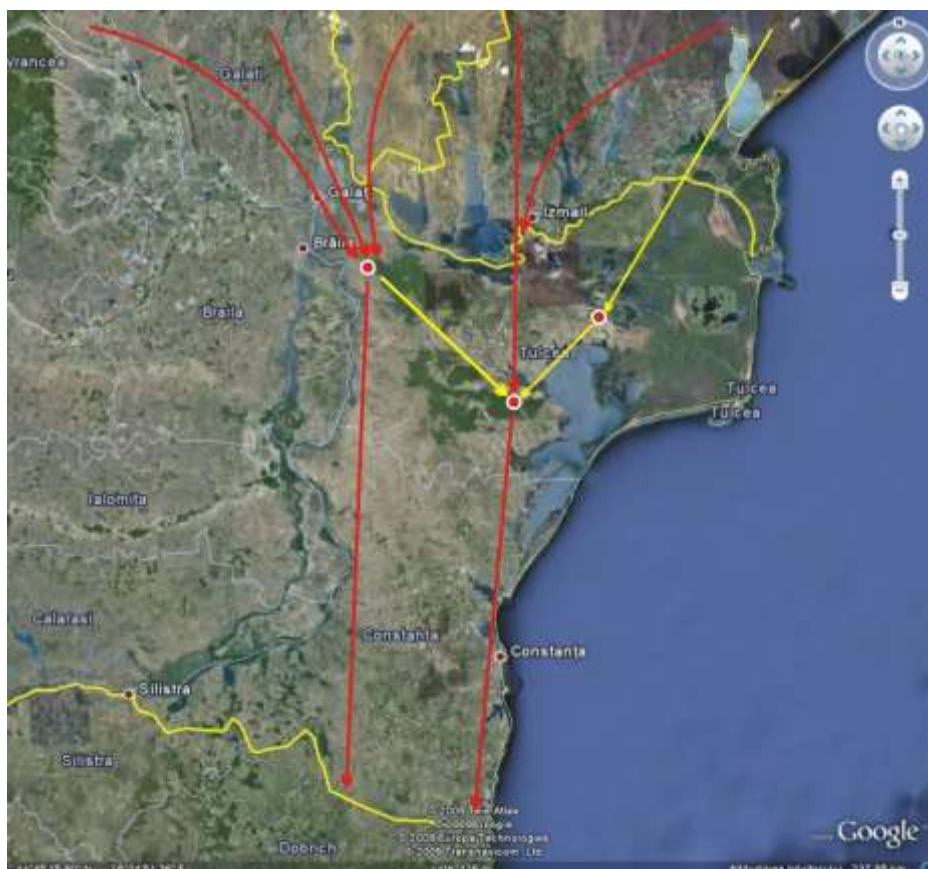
Vrancea

Galati

Galati

Braila

Izmail

Braila

Tulcea

Tulcea

Tulcea

Ialomita

Calarasi

Constanta

Constanta

Silistra

Silistra

Dobrich

© 2008 Tele Atlas
© 2008 Europa Technologies
© 2008 Transnavicom, Ltd.

Google